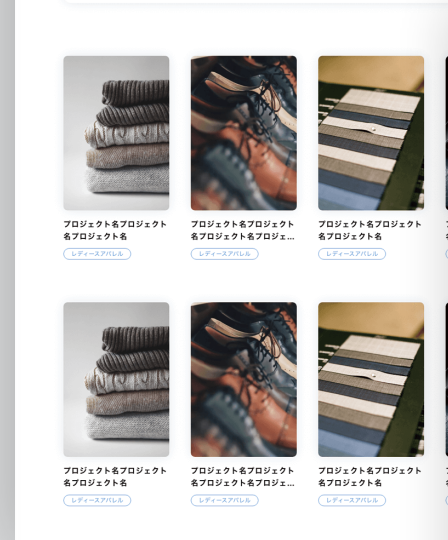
プロジェクト名プロジェクト名プロジェクト名
レディースアパレル

プロジェクト名プロジェクト名プロジェクト名プロジェ...
レディースアパレル

プロジェクト名プロジェクト名プロジェクト名
レディースアパレル

プロジェクト名プロジェクト名プロジェクト名
レディースアパレル

プロジェクト名プロジェクト名プロジェクト名プロジェ...
レディースアパレル

プロジェクト名プロジェクト名プロジェクト名
レディースアパレル